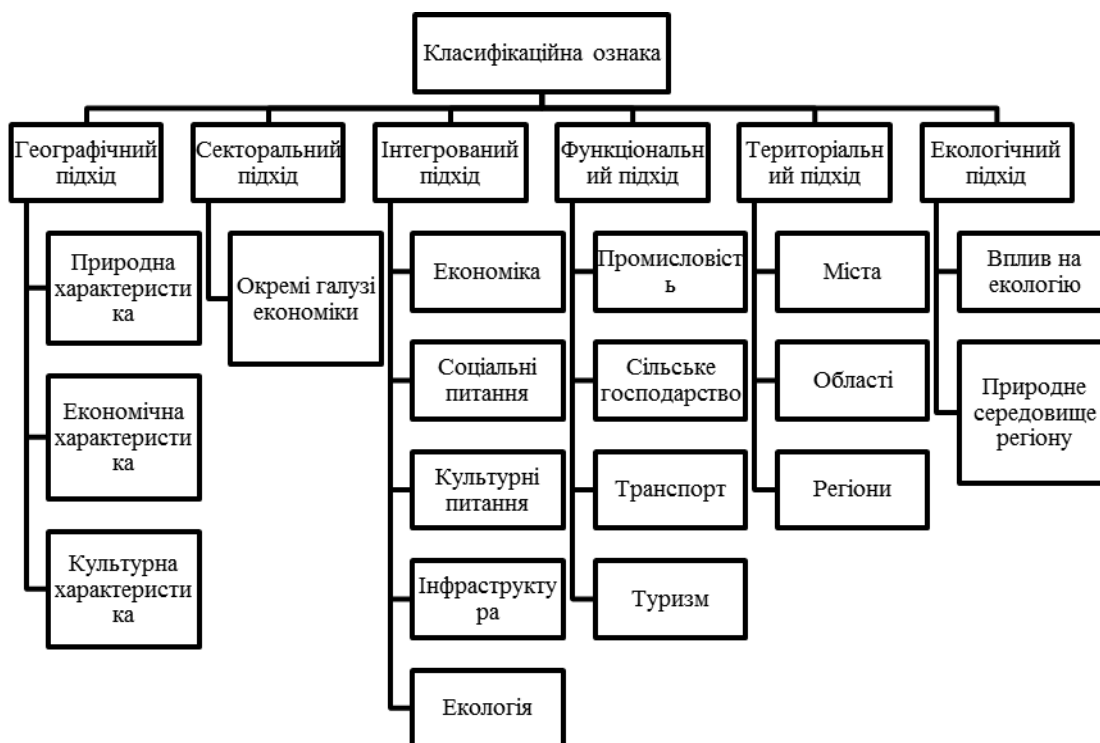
Класифікаційна ознака

Географічний підхід

Природна характеристика

Економічна характеристика

Культурна характеристика

Секторальний підхід

Окремі галузі економіки

Інтегрований підхід

Економіка

Соціальні питання

Культурні питання

Інфраструктура

Екологія

Функціональний підхід

Промисловість

Сільське господарство

Транспорт

Туризм

Територіальний підхід

Міста

Області

Регіони

Екологічний підхід

Вплив на екологію

Природне середовище регіону